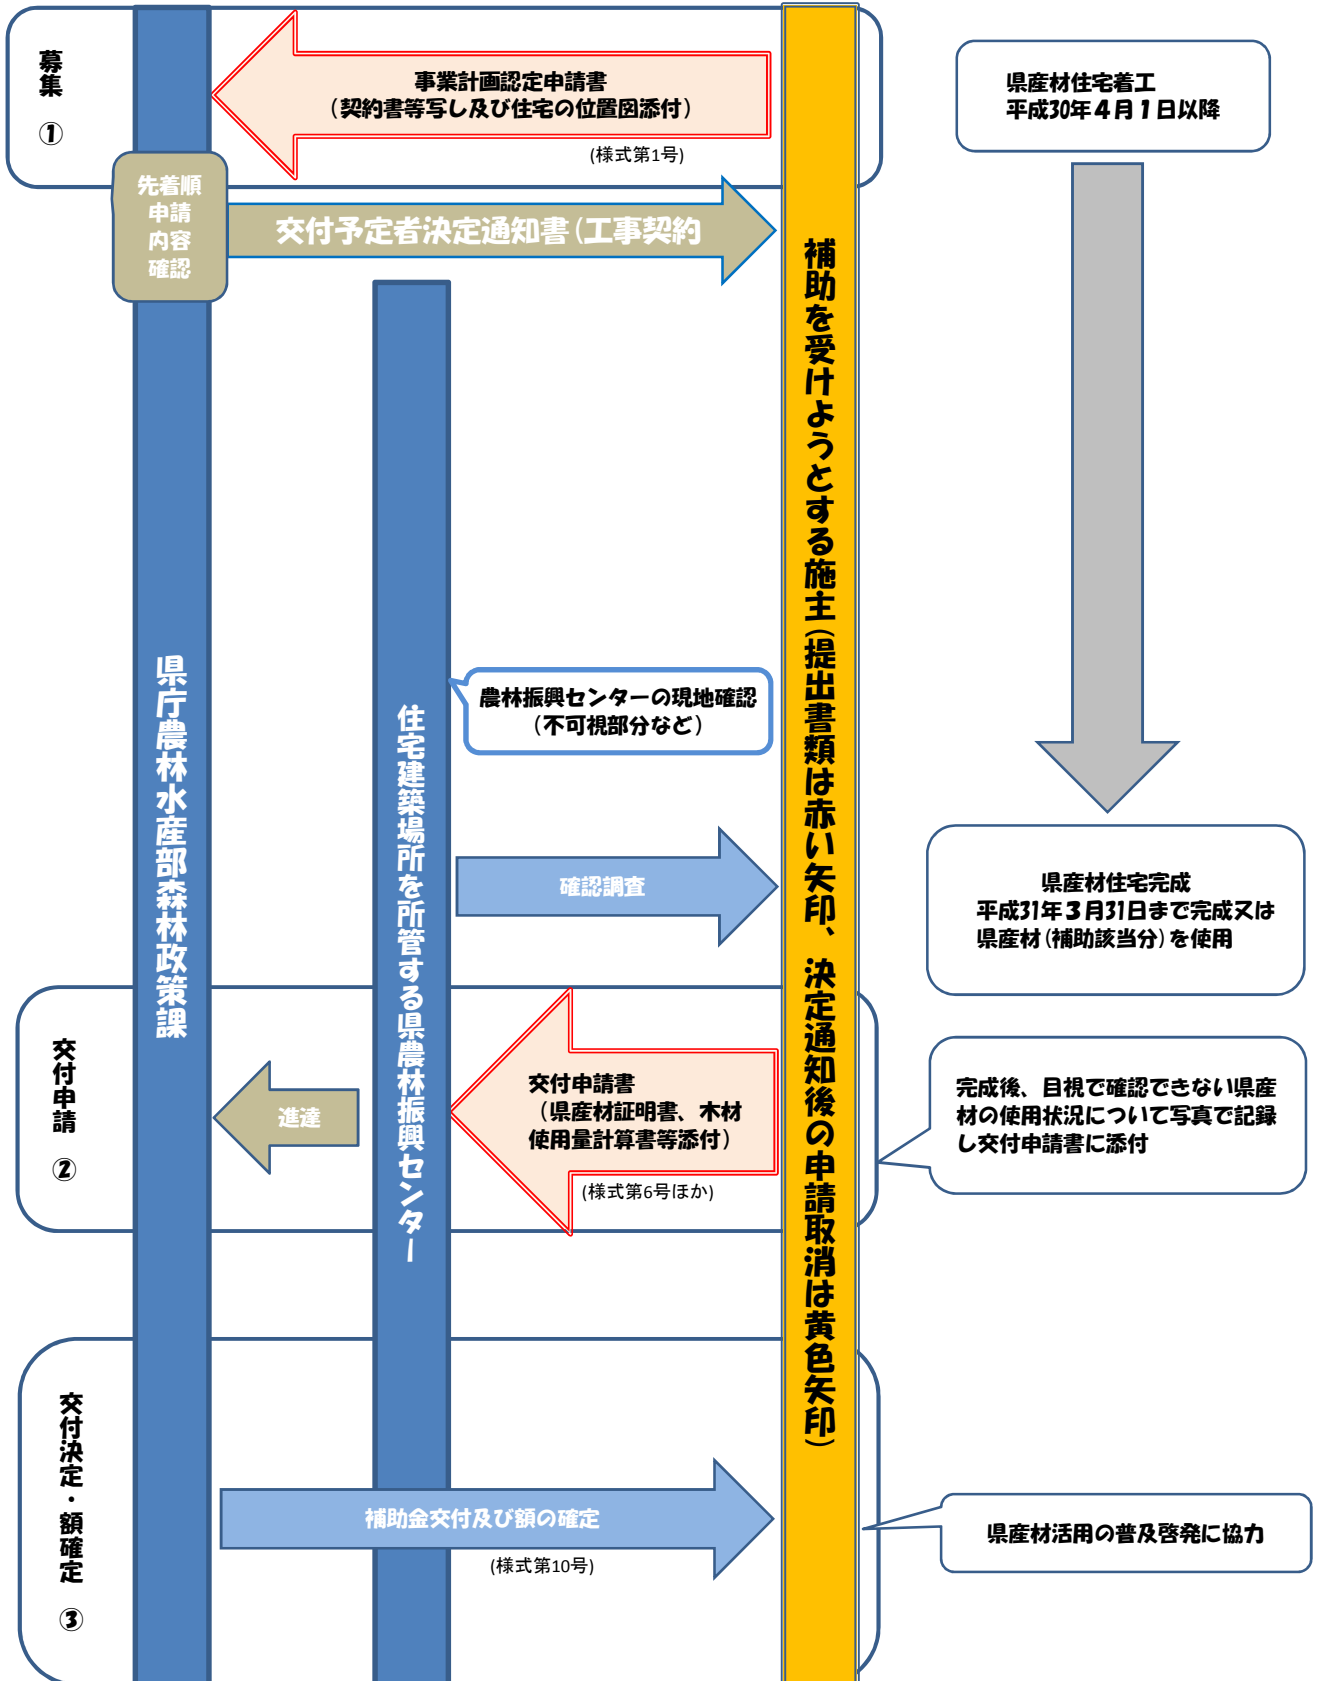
募集
①

事業計画認定申請書
（契約書等写し及び住宅の位置図添付）
（様式第1号）

県産材住宅着工
平成30年４月１日以降

先着順
申請
内容
確認

交付予定者決定通知書（工事契約

補助を受けようとする施主（提出書類は赤い矢印、決定通知後の申請取消は黄色矢印）

県庁農林水産部森林政策課

住宅建築場所を所管する県農林振興センター

農林振興センターの現地確認
（不可視部分など）

確認調査

県産材住宅完成
平成31年３月31日まで完成又は
県産材（補助該当分）を使用

交付申請
②

進達

交付申請書
（県産材証明書、木材使用量計算書等添付）
（様式第6号ほか）

完成後、目視で確認できない県産材の使用状況について写真で記録し交付申請書に添付

交付決定・額確定
③

補助金交付及び額の確定
（様式第10号）

県産材活用の普及啓発に協力